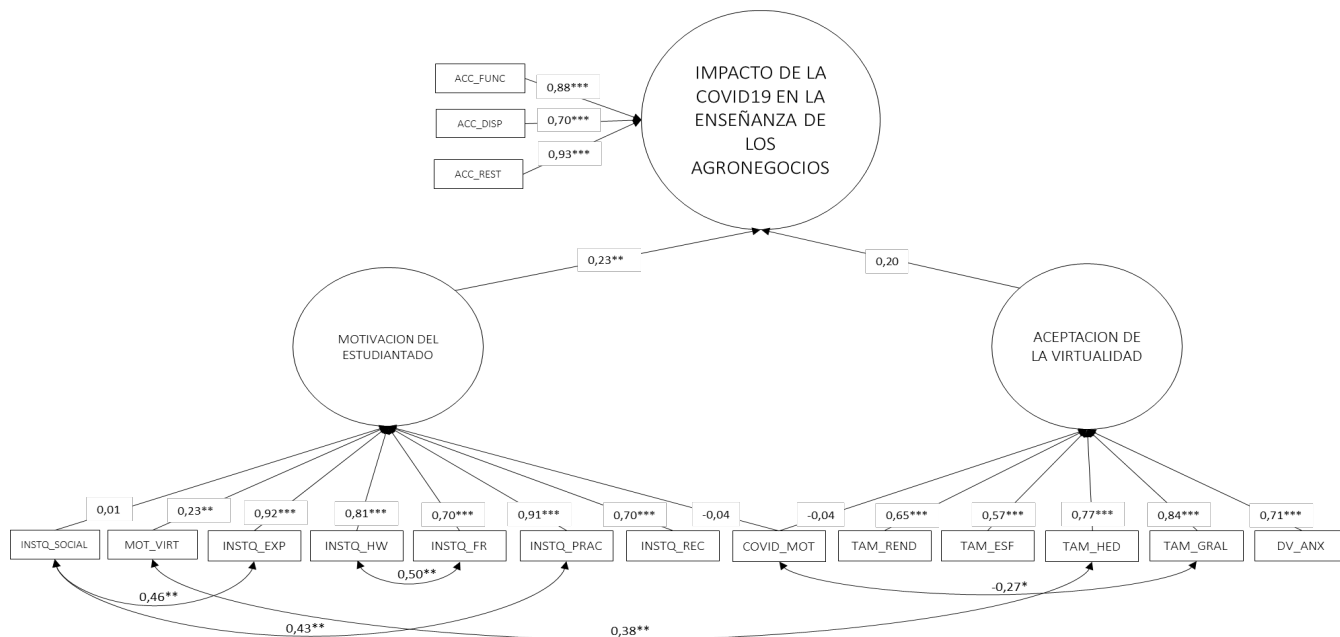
ACC_FUNC
0,88***
ACC_DISP
0,70***
0,93***
ACC_REST

IMPACTO DE LA COVID19 EN LA ENSEÑANZA DE LOS AGRONEGOCIOS

0,23**
0,20

MOTIVACION DEL ESTUDIANTADO

ACEPTACION DE LA VIRTUALIDAD

0,01
0,23**
0,92***
0,81***
0,70***
0,91***
0,70***
-0,04
-0,04
0,65***
0,57***
0,77***
0,84***
0,71***

INSTQ_SOCIAL
MOT_VIRT
INSTQ_EXP
INSTQ_HW
INSTQ_FR
INSTQ_PRAC
INSTQ_REC
COVID_MOT
TAM_REND
TAM_ESF
TAM_HED
TAM_GRAL
DV_ANX

0,50**
0,46**
-0,27*
0,43**
0,38**